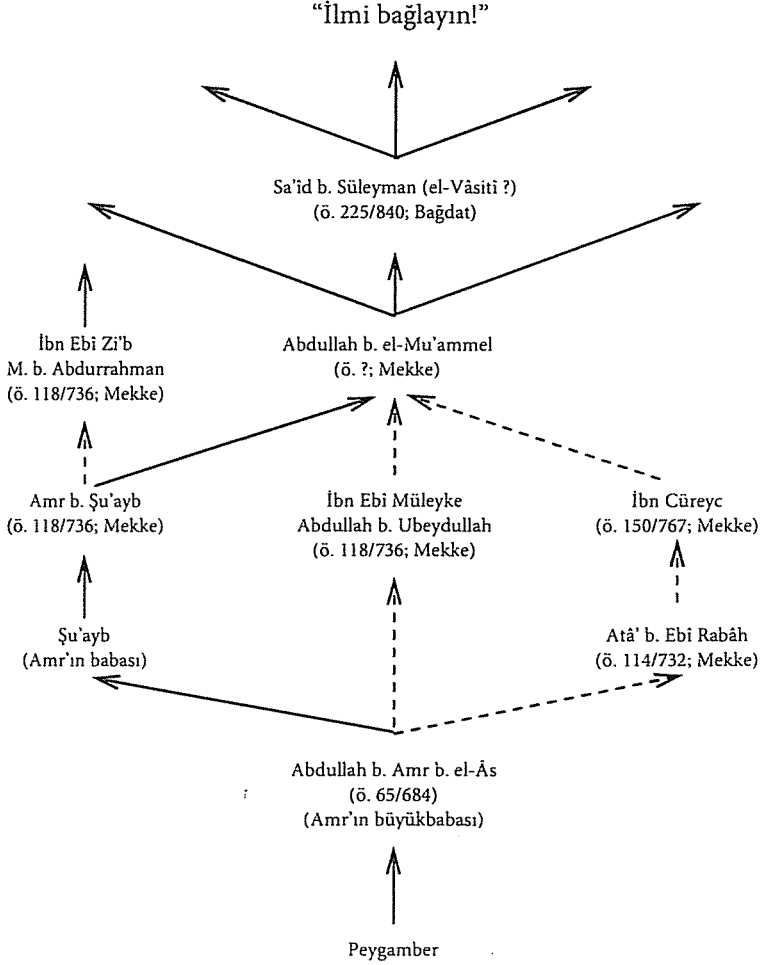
"İlmi bağlayın!"

Sa'îd b. Süleyman (el-Vâsitî ?)
(ö. 225/840; Bağdat)

İbn Ebî Zi'b
M. b. Abdurrahman
(ö. 118/736; Mekke)

Abdullah b. el-Mu'ammel
(ö. ?; Mekke)

Amr b. Şu'ayb
(ö. 118/736; Mekke)

İbn Ebî Müleyke
Abdullah b. Ubeydullah
(ö. 118/736; Mekke)

İbn Cüreyc
(ö. 150/767; Mekke)

Şu'ayb
(Amr'ın babası)

Atâ' b. Ebî Rabâh
(ö. 114/732; Mekke)

Abdullah b. Amr b. el-Âs
(ö. 65/684)
(Amr'ın büyükbabası)

Peygamber